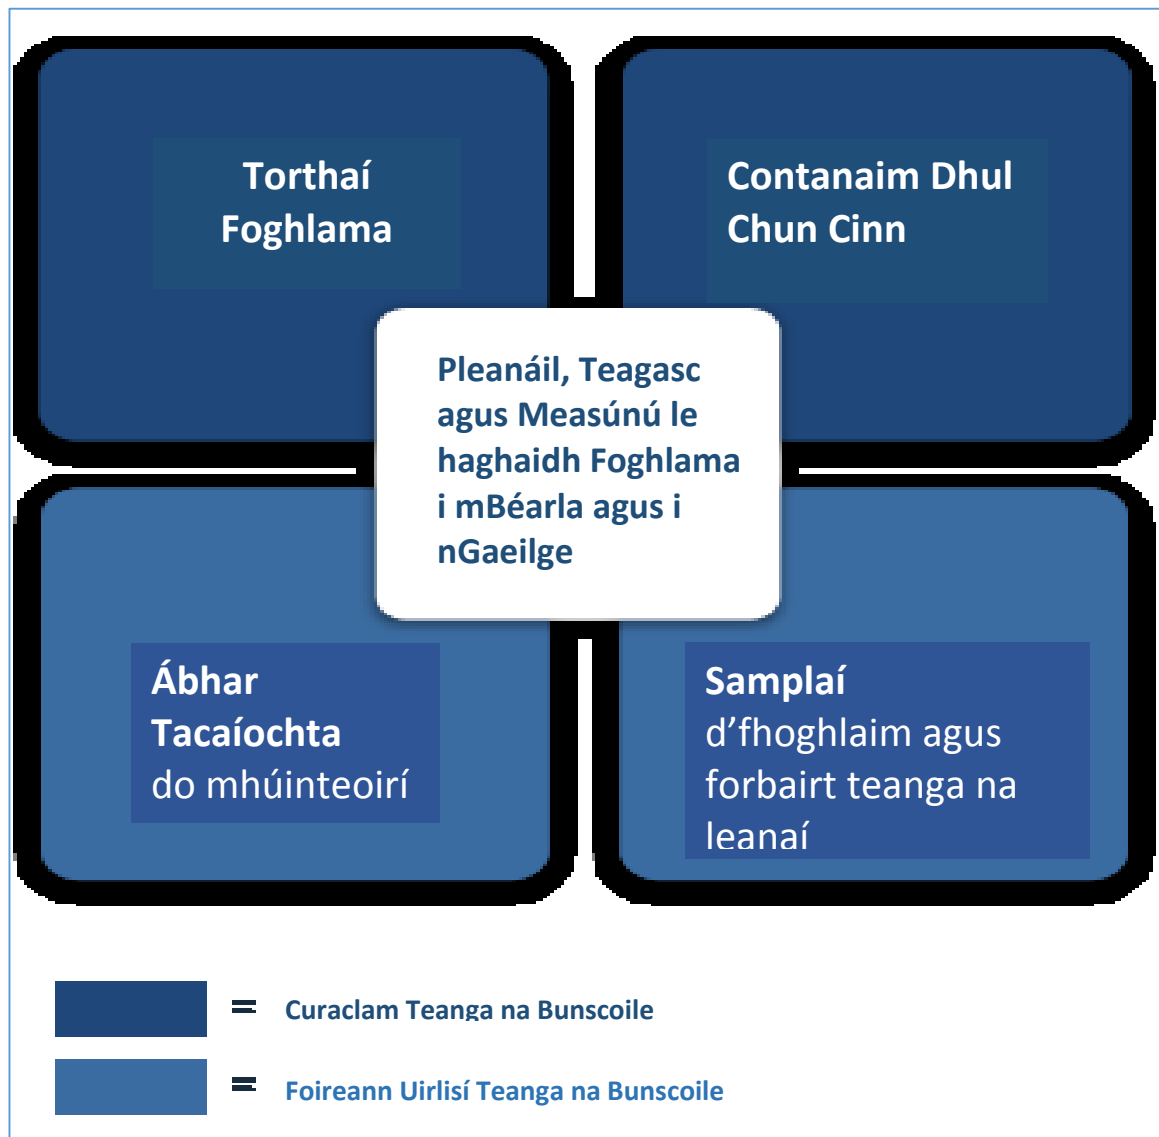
Torthaí Foghlama

Contanaim Dhul Chun Cinn

Pleanáil, Teagasc agus Measúnú le haghaidh Foghlama i mBéarla agus i nGaeilge

Ábhar Tacaíochta do mhúinteoirí

Samplaí d'fhoghlaim agus forbairt teanga na leanaí

= Curaclam Teanga na Bunscoile

= Foireann Uirlisí Teanga na Bunscoile